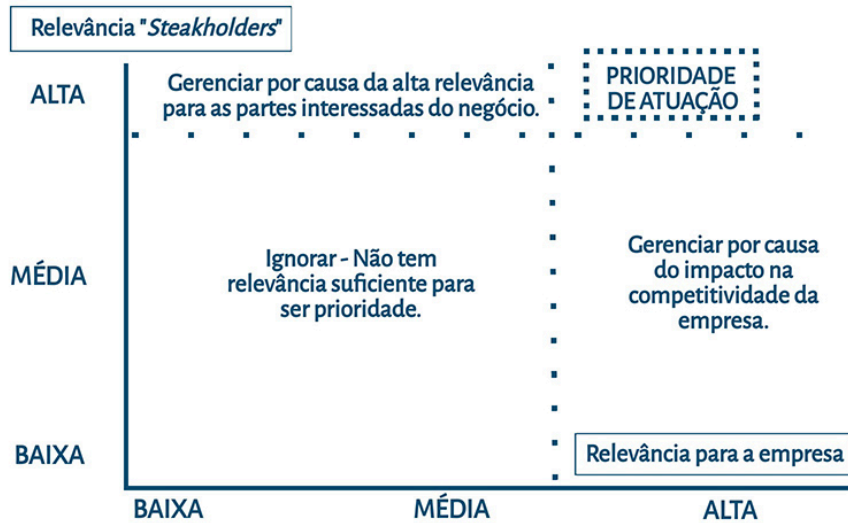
Relevância "*Steakholders*"

ALTA

Gerenciar por causa da alta relevância para as partes interessadas do negócio.

PRIORIDADE DE ATUAÇÃO

MÉDIA

Ignorar - Não tem relevância suficiente para ser prioridade.

Gerenciar por causa do impacto na competitividade da empresa.

BAIXA

Relevância para a empresa

BAIXA

MÉDIA

ALTA